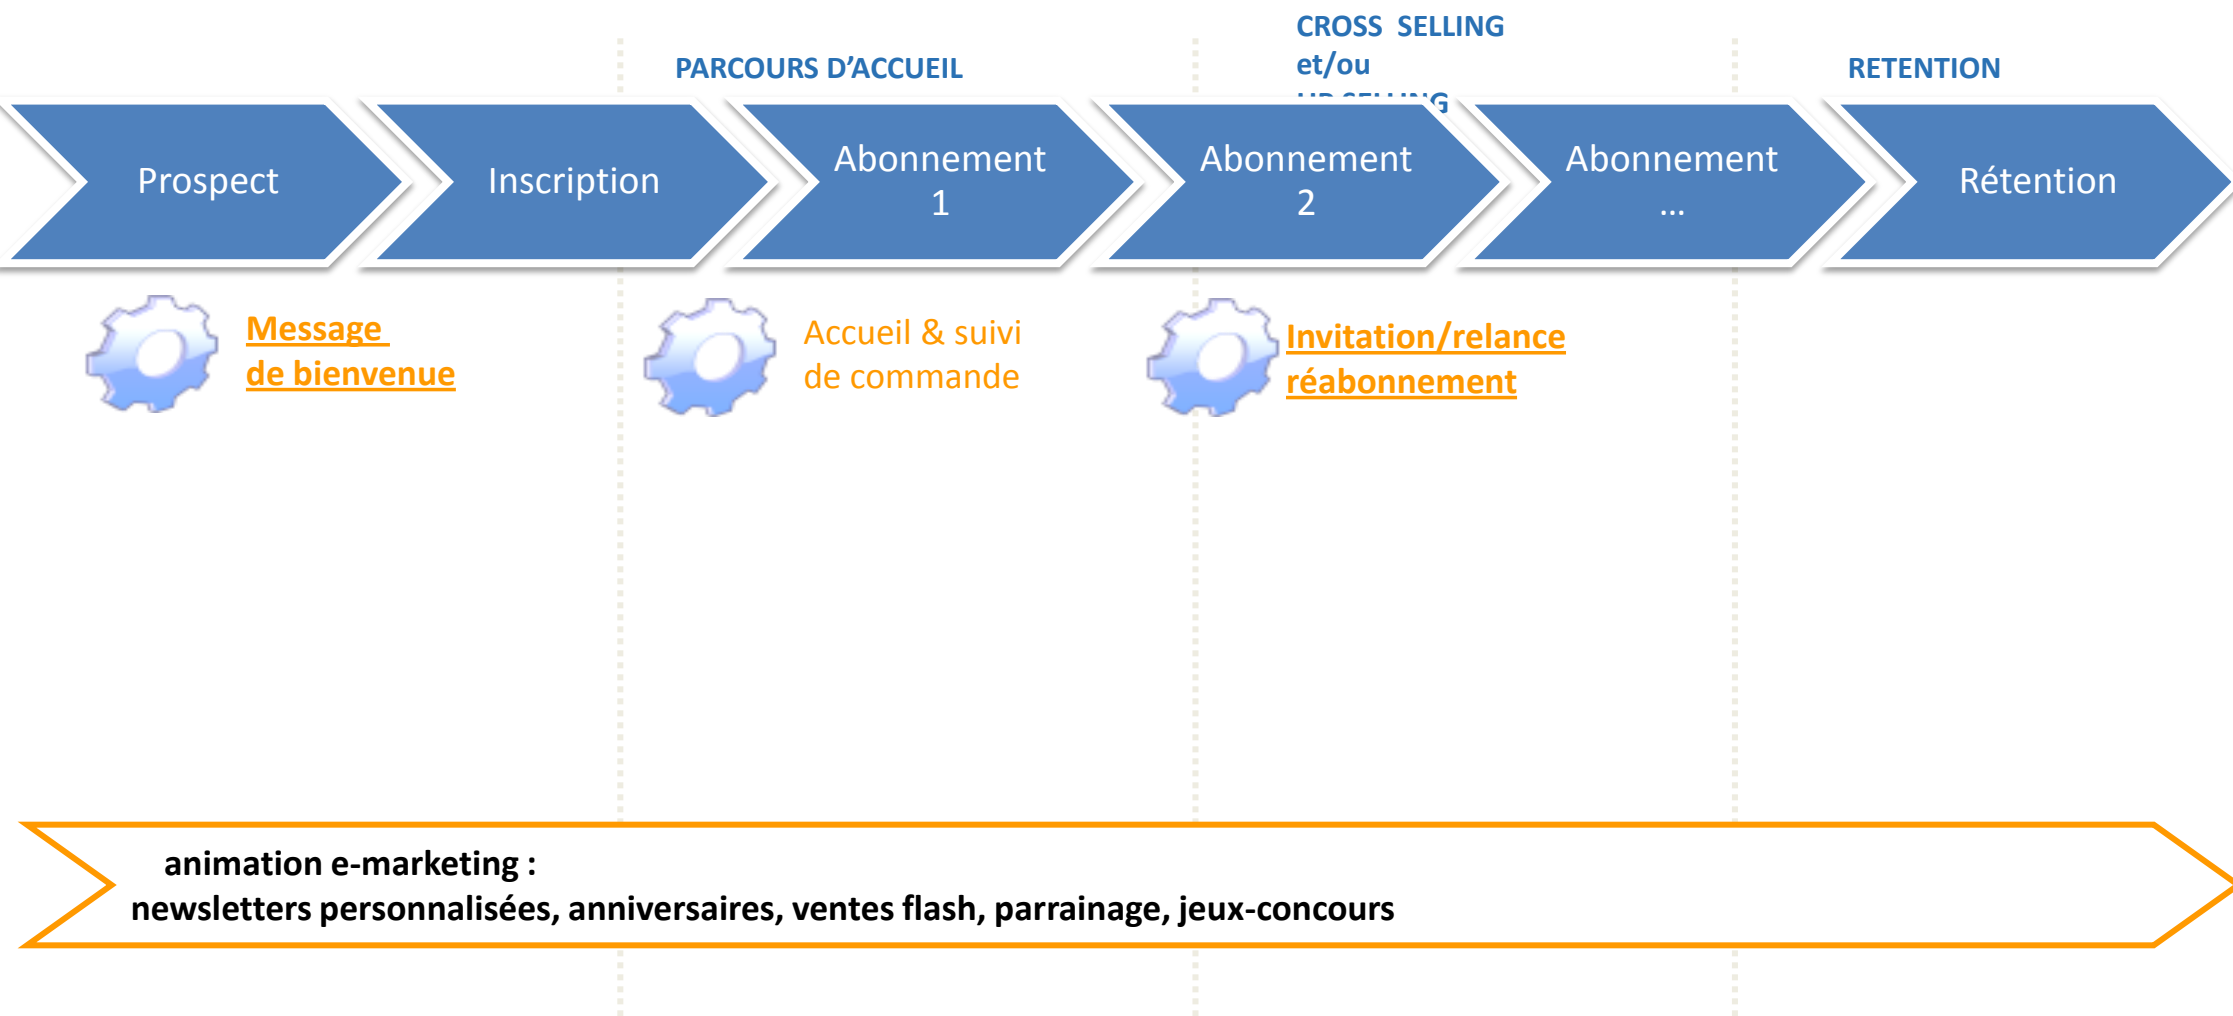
PARCOURS D'ACCUEIL

CROSS SELLING et/ou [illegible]

RETENTION

Prospect

Inscription

Abonnement 1

Abonnement 2

Abonnement …

Rétention

Message de bienvenue

Accueil & suivi de commande

Invitation/relance réabonnement

animation e-marketing :
newsletters personnalisées, anniversaires, ventes flash, parrainage, jeux-concours